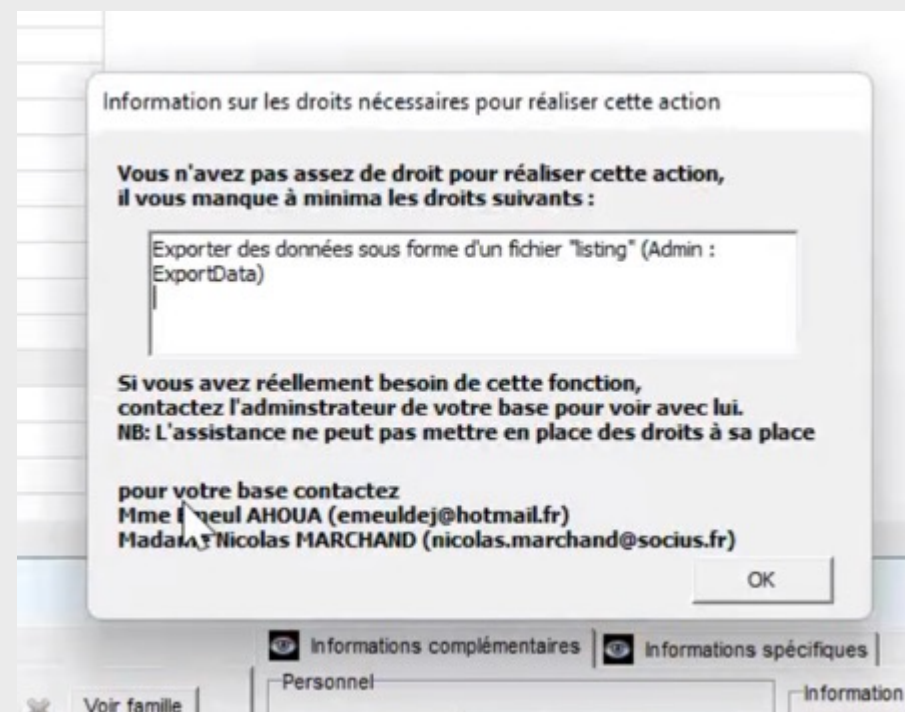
Information sur les droits nécessaires pour réaliser cette action

Vous n'avez pas assez de droit pour réaliser cette action, il vous manque à minima les droits suivants :

Exporter des données sous forme d'un fichier "listing" (Admin : ExportData)

Si vous avez réellement besoin de cette fonction, contactez l'adminstrateur de votre base pour voir avec lui.
NB: L'assistance ne peut pas mettre en place des droits à sa place

pour votre base contactez
Mme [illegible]meul AHOUA (emeuldej@hotmail.fr)
Madam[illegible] Nicolas MARCHAND (nicolas.marchand@socius.fr)

OK

Informations complémentaires
Informations spécifiques
Voir famille
Personnel
Information